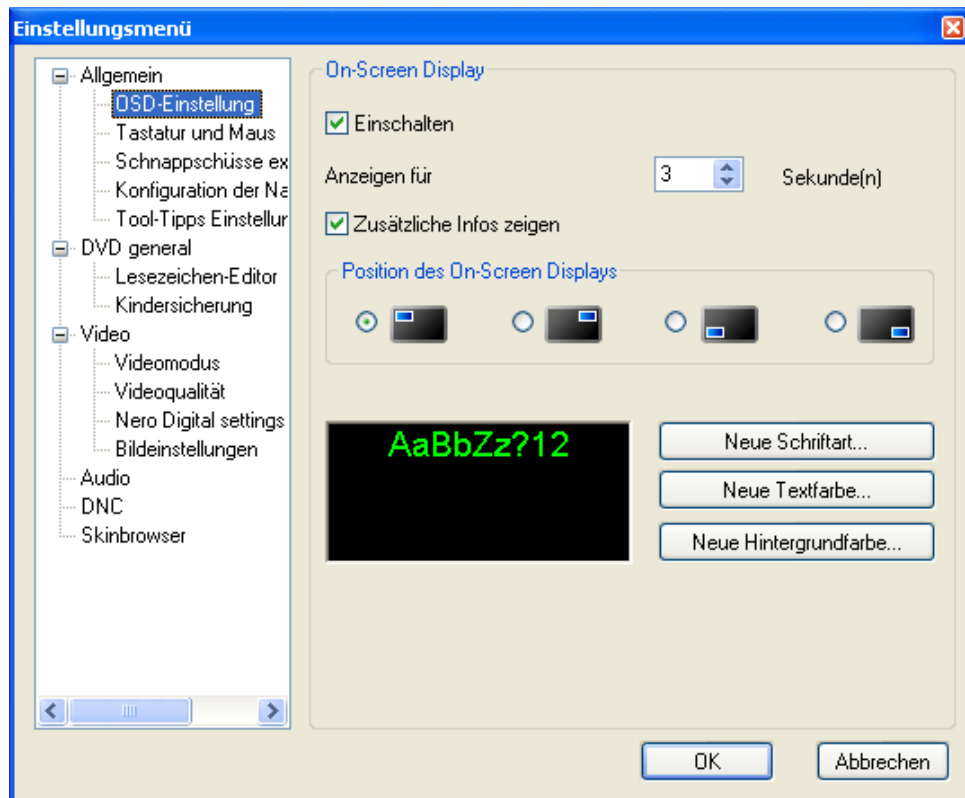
Einstellungsmenü

Allgemein
OSD-Einstellung
Tastatur und Maus
Schnappschüsse ex
Konfiguration der Na
Tool-Tipps Einstellur
DVD general
Lesezeichen-Editor
Kindersicherung
Video
Videomodus
Videoqualität
Nero Digital settings
Bildeinstellungen
Audio
DNC
Skinbrowser

On-Screen Display

Einschalten

Anzeigen für 3 Sekunde(n)

Zusätzliche Infos zeigen

Position des On-Screen Displays

AaBbZz?12

Neue Schriftart...

Neue Textfarbe...

Neue Hintergrundfarbe...

OK

Abbrechen